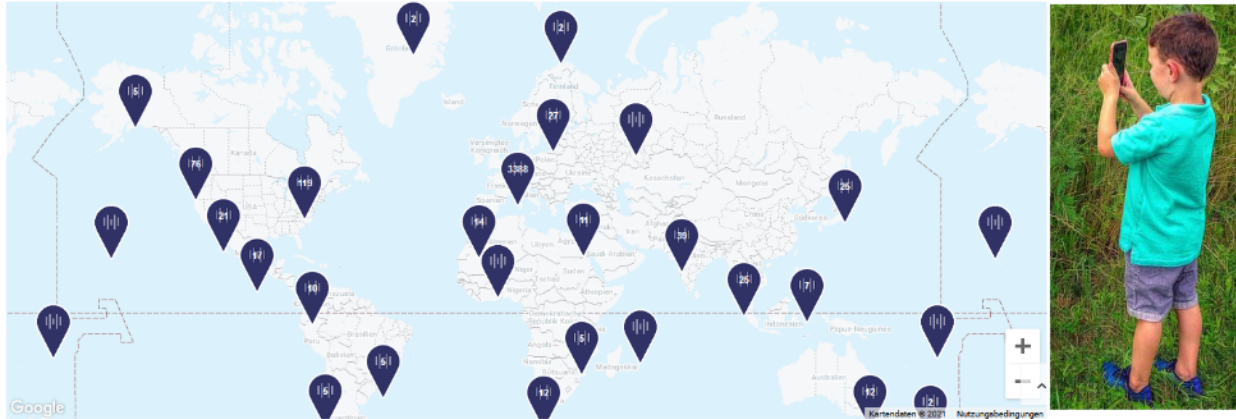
2
2
5
Island
Finnland
27
Norwegen
76
Kanada
Vereinigtes Königreich
3388
Russland
113
Polen
Ukraine
Kasachstan
Mongolei
25
21
14
11
Libyen
Iran
China
39
17
Indien
Saudi-Arabien
Sudan
25
7
10
Äthiopien
Kolumbien
Demokratische Republik Kongo
Papua-Neuguinea
Peru
Brasilien
5
5
Angola
Madagaskar
Bolivien
5
Australien
12
12
2
Google
Kartendaten © 2021
Nutzungsbedingungen
+
−